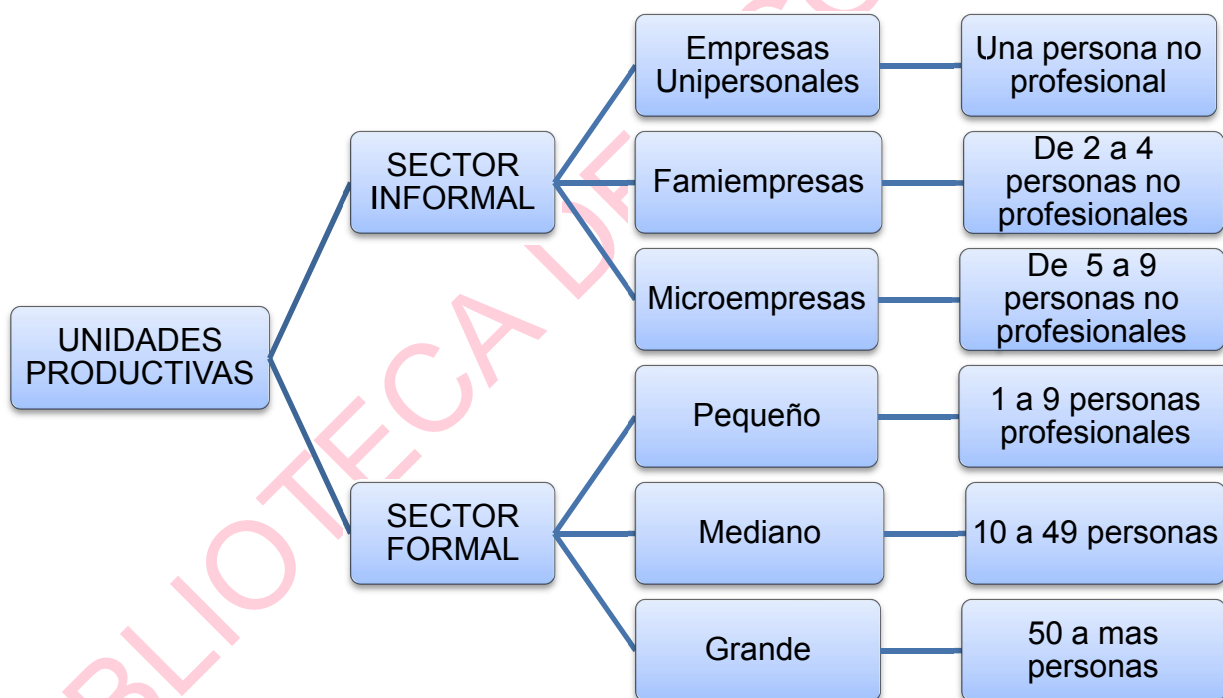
UNIDADES PRODUCTIVAS

SECTOR INFORMAL

Empresas Unipersonales

Una persona no profesional

Famiempresas

De 2 a 4 personas no profesionales

Microempresas

De 5 a 9 personas no profesionales

SECTOR FORMAL

Pequeño

1 a 9 personas profesionales

Mediano

10 a 49 personas

Grande

50 a mas personas

BIBLIOTECA DE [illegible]